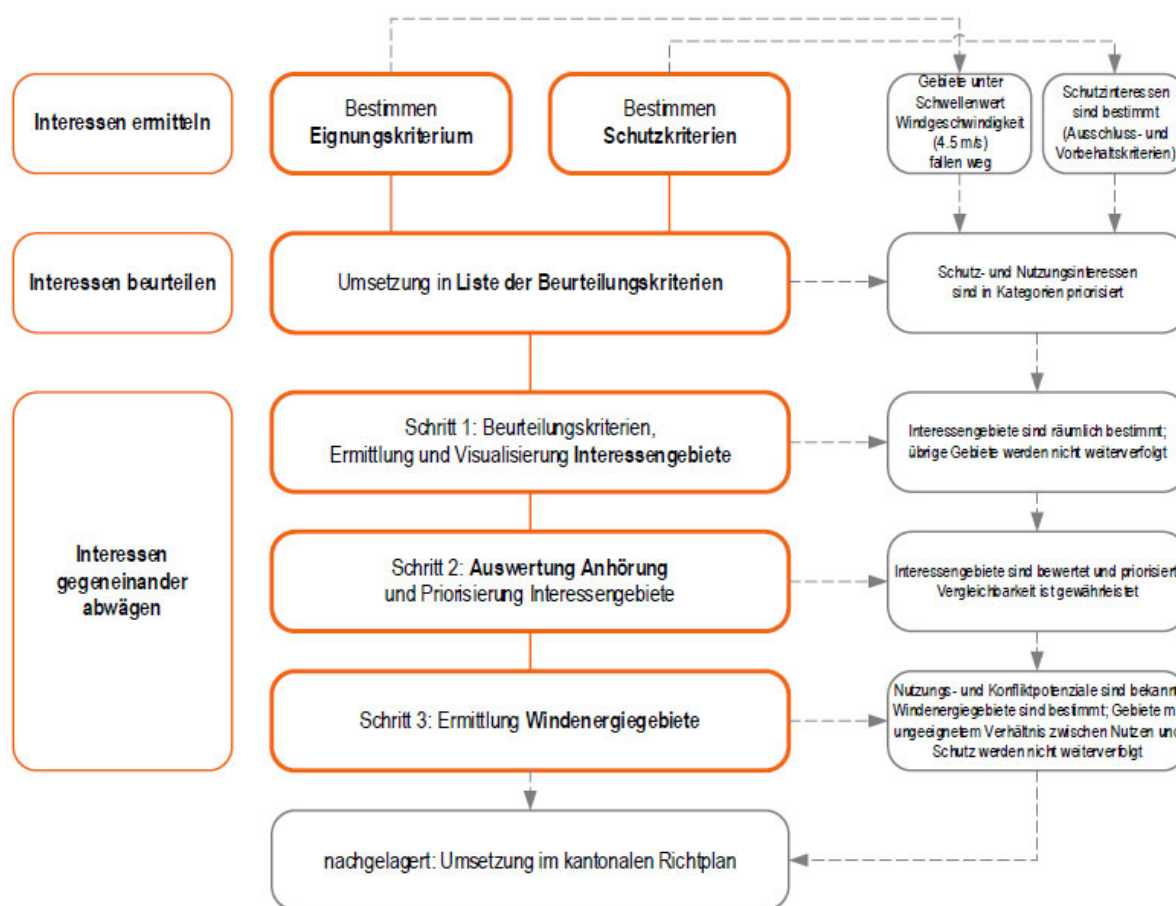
Interessen ermitteln

Bestimmen
**Eignungskriterium**

Bestimmen
**Schutzkriterien**

Gebiete unter Schwellenwert Windgeschwindigkeit (4.5 m/s) fallen weg

Schutzinteressen sind bestimmt (Ausschluss- und Vorbehaltskriterien)

Interessen beurteilen

Umsetzung in **Liste der Beurteilungskriterien**

Schutz- und Nutzungsinteressen sind in Kategorien priorisiert

Interessen gegeneinander abwägen

Schritt 1: Beurteilungskriterien, Ermittlung und Visualisierung **Interessengebiete**

Interessengebiete sind räumlich bestimmt; übrige Gebiete werden nicht weiterverfolgt

Schritt 2: **Auswertung Anhörung** und Priorisierung Interessengebiete

Interessengebiete sind bewertet und priorisiert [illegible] Vergleichbarkeit ist gewährleistet

Schritt 3: Ermittlung **Windenergiegebiete**

Nutzungs- und Konfliktpotenziale sind bekann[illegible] Windenergiegebiete sind bestimmt; Gebiete m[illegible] ungeeignetem Verhältnis zwischen Nutzen un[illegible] Schutz werden nicht weiterverfolgt

nachgelagert: Umsetzung im kantonalen Richtplan